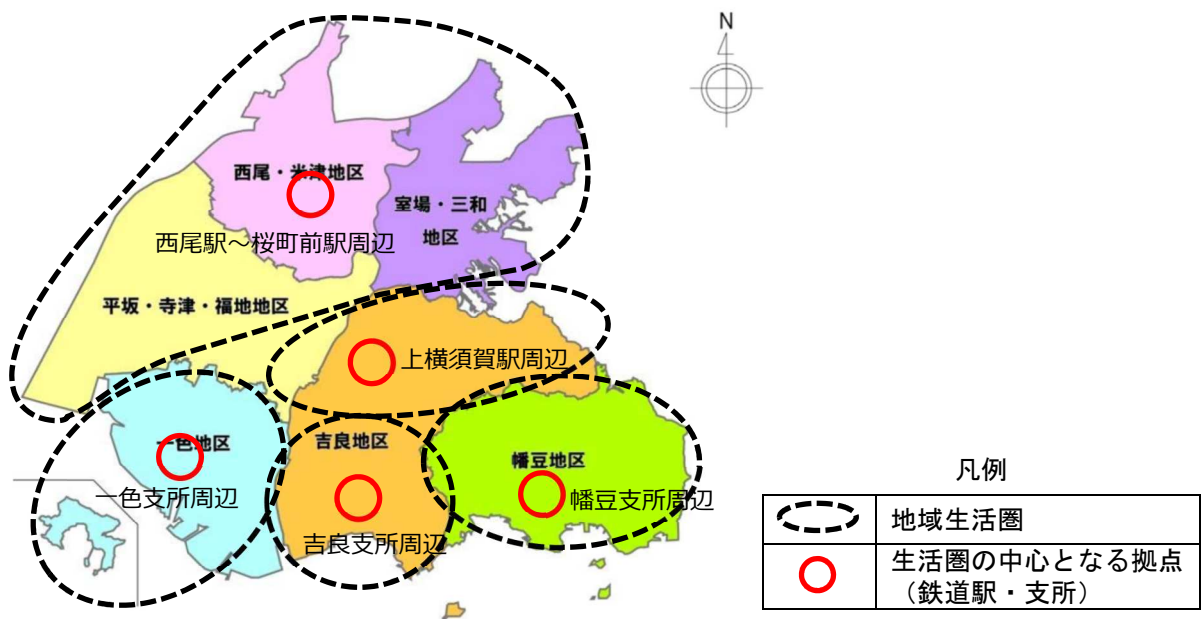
N

西尾・米津地区

室場・三和地区

西尾駅～桜町前駅周辺

平坂・寺津・福地地区

上横須賀駅周辺

一色地区

吉良地区

幡豆地区

一色支所周辺

吉良支所周辺

幡豆支所周辺

凡例

| | |
|---|---|
| | 地域生活圏 |
| | 生活圏の中心となる拠点（鉄道駅・支所） |